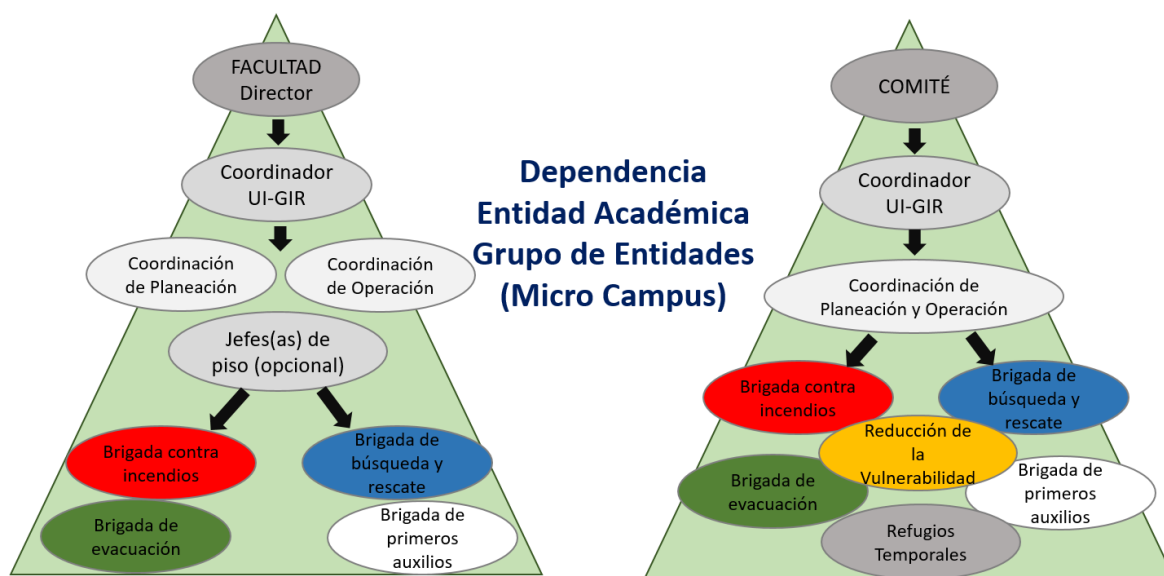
FACULTAD
Director

Coordinador
UI-GIR

Coordinación de Planeación

Coordinación de Operación

Jefes(as) de piso (opcional)

Brigada contra incendios

Brigada de búsqueda y rescate

Brigada de evacuación

Brigada de primeros auxilios

Dependencia
Entidad Académica
Grupo de Entidades
(Micro Campus)

COMITÉ

Coordinador
UI-GIR

Coordinación de Planeación y Operación

Brigada contra incendios

Brigada de búsqueda y rescate

Reducción de la Vulnerabilidad

Brigada de evacuación

Brigada de primeros auxilios

Refugios Temporales